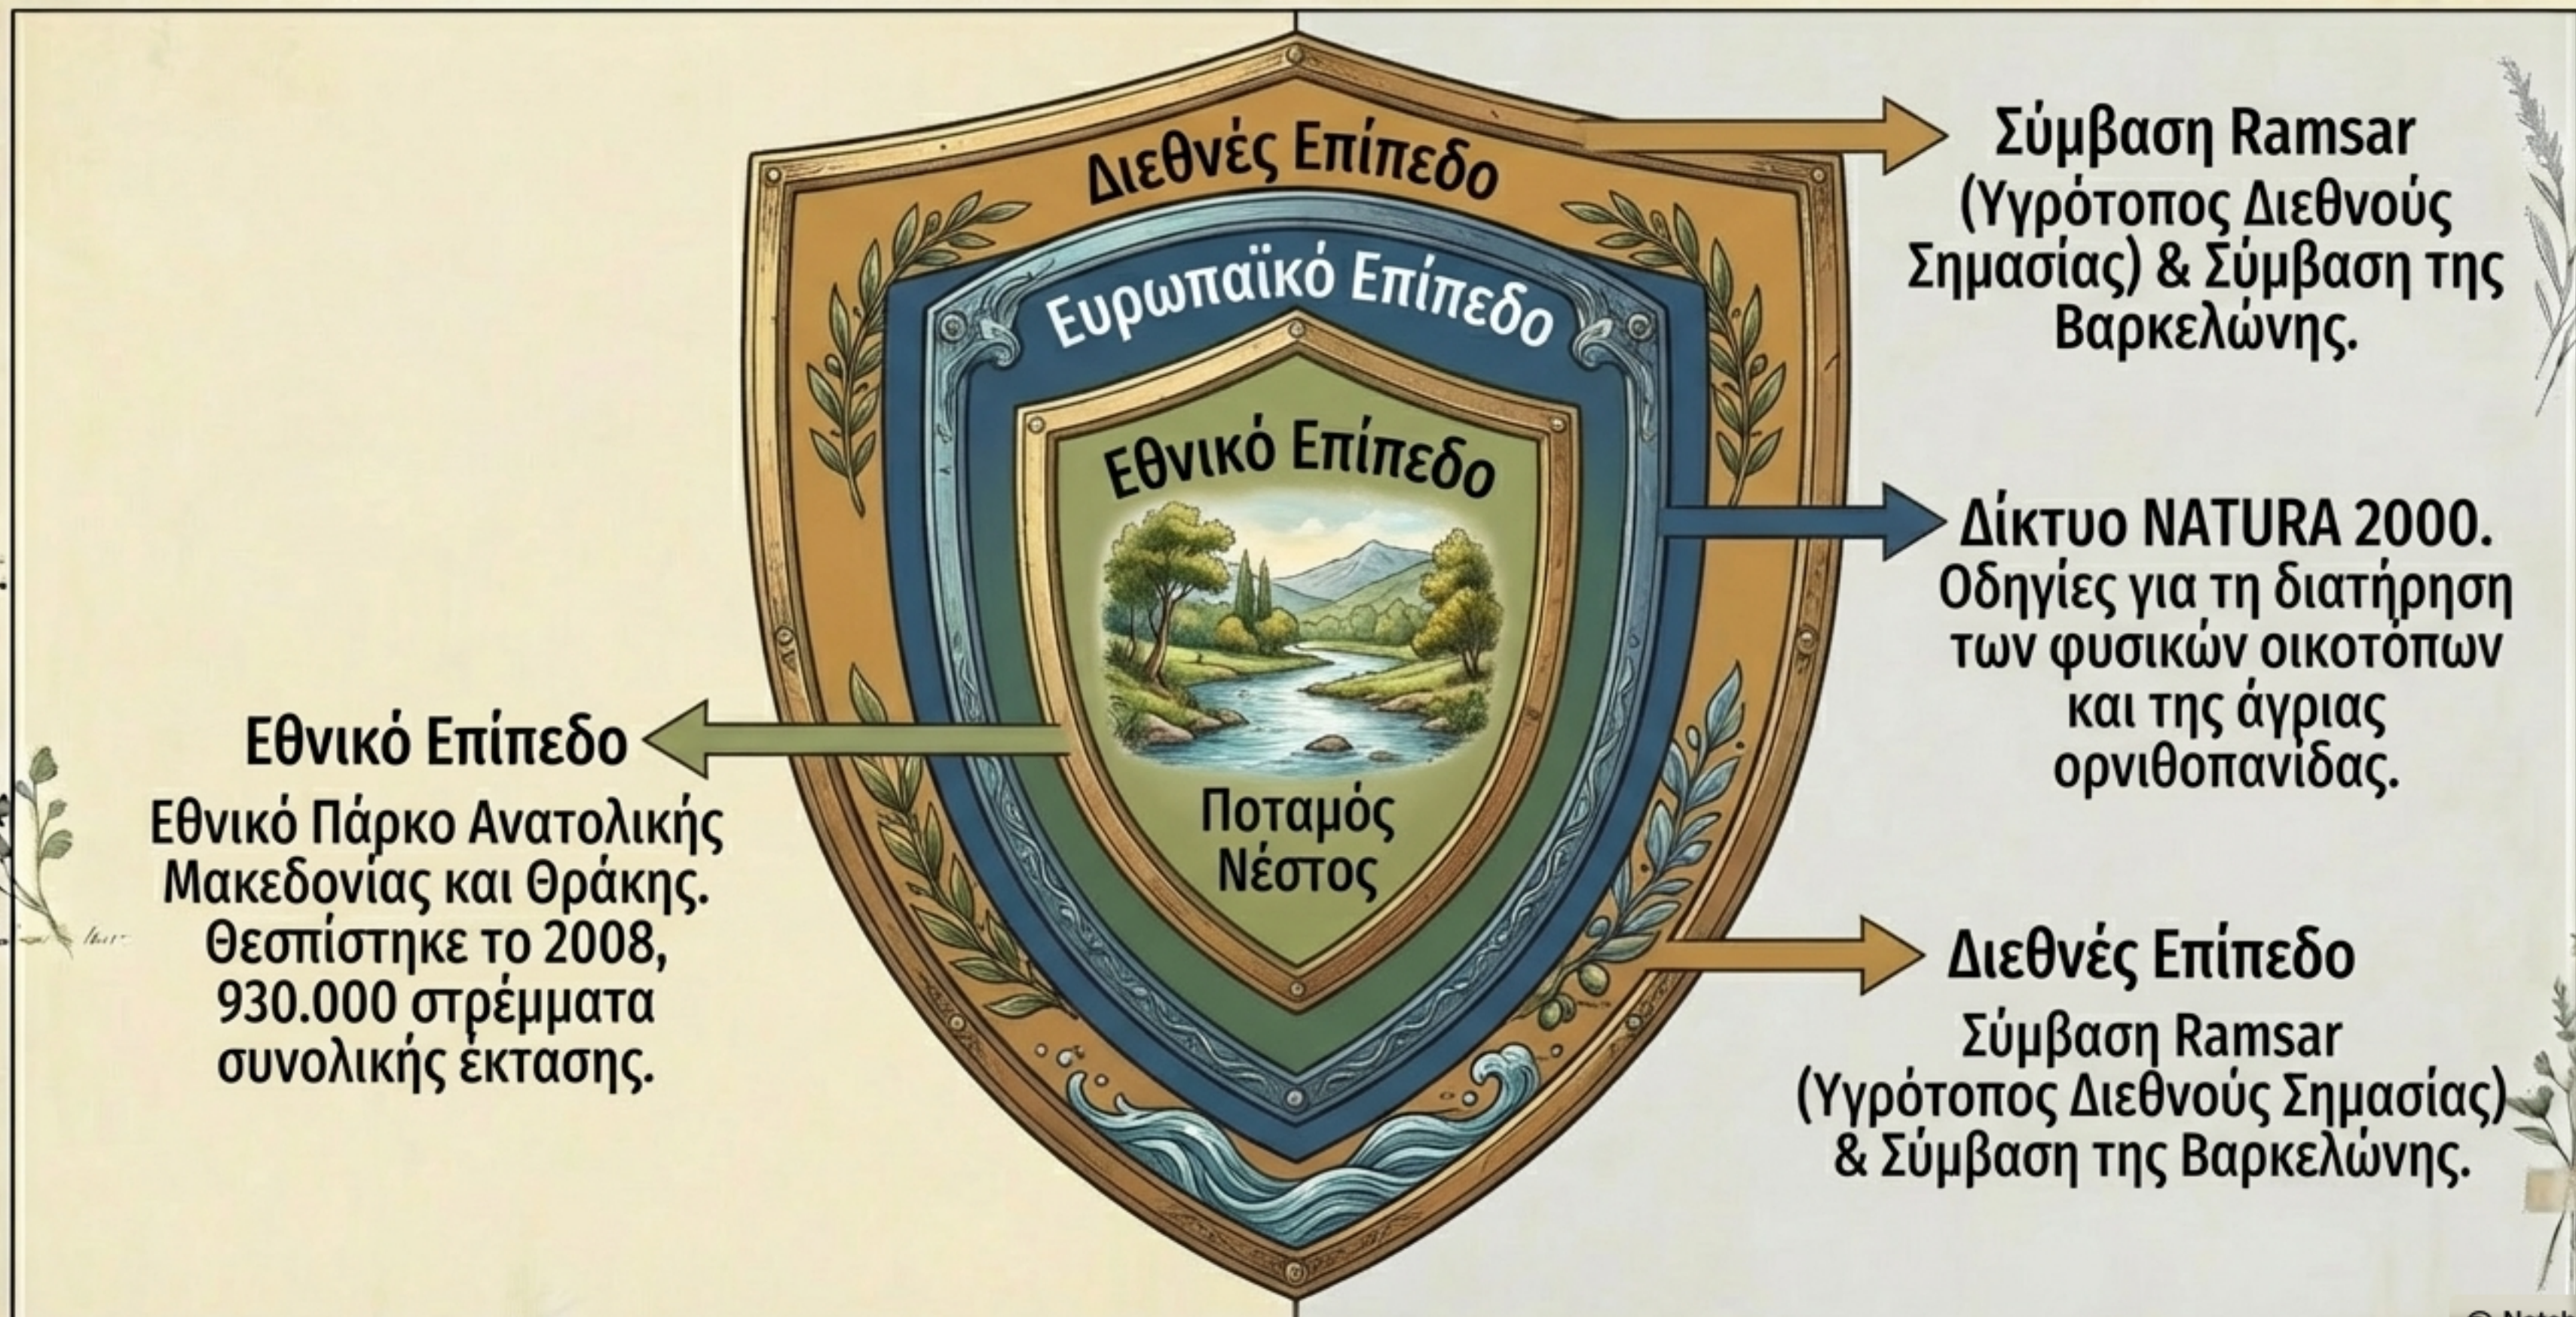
Διεθνές Επίπεδο

Ευρωπαϊκό Επίπεδο

Εθνικό Επίπεδο

Ποταμός Νέστος

Σύμβαση Ramsar (Υγρότοπος Διεθνούς Σημασίας) & Σύμβαση της Βαρκελώνης.

Δίκτυο NATURA 2000.
Οδηγίες για τη διατήρηση των φυσικών οικοτόπων και της άγριας ορνιθοπανίδας.

Εθνικό Επίπεδο
Εθνικό Πάρκο Ανατολικής Μακεδονίας και Θράκης. Θεσπίστηκε το 2008, 930.000 στρέμματα συνολικής έκτασης.

Διεθνές Επίπεδο
Σύμβαση Ramsar (Υγρότοπος Διεθνούς Σημασίας) & Σύμβαση της Βαρκελώνης.

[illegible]